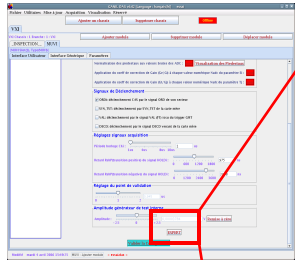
Fichier Utilitaires Filtre Ligne Acquisition Visualisation Fenêtre ?

Ajouter un chassis

Supprimer chassis

Effacer

Ajouter module

Supprimer module

Déplacer module

INSPECTION

Interface Utilisateur

Interface Electrique

Paramètres

Normalisation des piedestaux aux valeurs lissées des VBL

Visualisation des Piedestaux

Application du coeff de correction de Gain (Gc Ck) à chaque valeur numérique traitée du paramètre R

Application du coeff de correction de Gain (Gc Ck) à chaque valeur numérique traitée du paramètre D

Signaux de Déclenchement

ORIG1 déclenchement L1C par le signal ORIG et son extension

STA_TST déclenchement par STA_TST de la carte selec

VAL déclenchement par le signal VAL (FT) issu du trigger CPT

DISCO1 déclenchement par le signal DISCO venant de la carte selec

Réglage signaux acquisition

Période horloge (ns)

Retard Bâtiment/Horloge pour la voie ORIG1

Retard Bâtiment/Horloge pour la voie ORIG2

Réglage du point de validation

Amplitude générateur de test interne

Amplitude

Envoi à la carte

EXPERT

Modifié

Voie